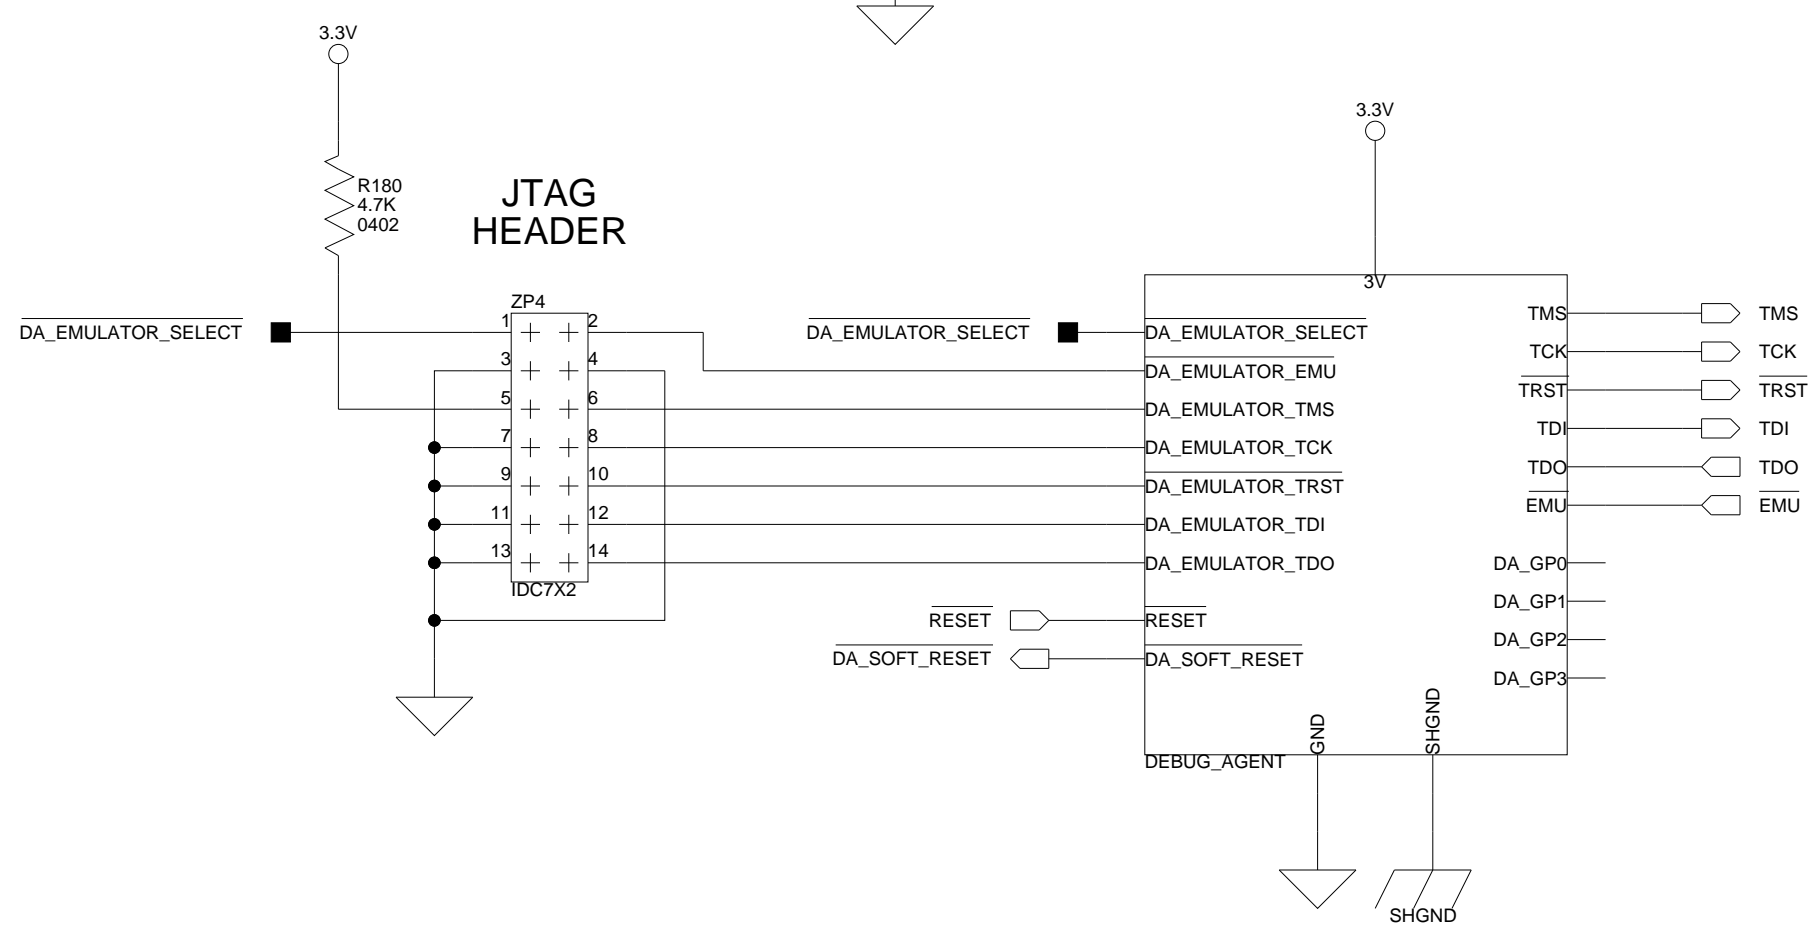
3.3V

R180
4.7K
0402

JTAG
HEADER

ZP4

$\overline{\text{DA\_EMULATOR\_SELECT}}$

1 2
3 4
5 6
7 8
9 10
11 12
13 14

IDC7X2

3.3V

3V

$\overline{\text{DA\_EMULATOR\_SELECT}}$

$\overline{\text{DA\_EMULATOR\_SELECT}}$
$\overline{\text{DA\_EMULATOR\_EMU}}$
DA_EMULATOR_TMS
DA_EMULATOR_TCK
$\overline{\text{DA\_EMULATOR\_TRST}}$
DA_EMULATOR_TDI
DA_EMULATOR_TDO

$\overline{\text{RESET}}$
$\overline{\text{DA\_SOFT\_RESET}}$

$\overline{\text{RESET}}$
$\overline{\text{DA\_SOFT\_RESET}}$

TMS
TCK
$\overline{\text{TRST}}$
TDI
TDO
$\overline{\text{EMU}}$

DA_GP0
DA_GP1
DA_GP2
DA_GP3

GND
SHGND

DEBUG_AGENT

TMS
TCK
$\overline{\text{TRST}}$
TDI
TDO
$\overline{\text{EMU}}$

SHGND